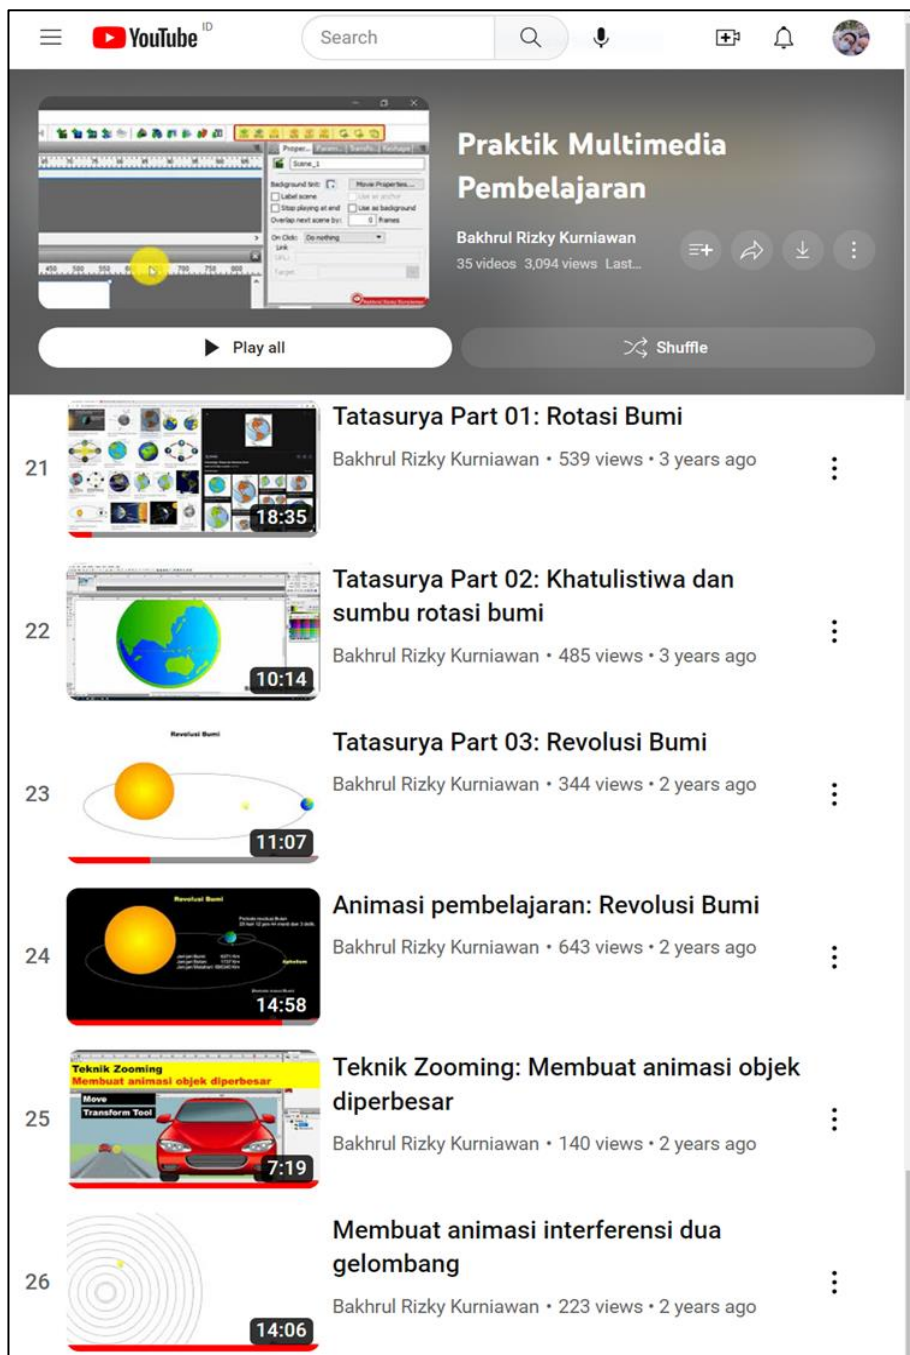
YouTube ID

Search

Praktik Multimedia Pembelajaran

Bakhrul Rizky Kurniawan

35 videos 3,094 views Last...

Play all

Shuffle

21

18:35

Tatasurya Part 01: Rotasi Bumi

Bakhrul Rizky Kurniawan • 539 views • 3 years ago

22

10:14

Tatasurya Part 02: Khatulistiwa dan sumbu rotasi bumi

Bakhrul Rizky Kurniawan • 485 views • 3 years ago

23

Revolusi Bumi

11:07

Tatasurya Part 03: Revolusi Bumi

Bakhrul Rizky Kurniawan • 344 views • 2 years ago

24

Revolusi Bumi

14:58

Animasi pembelajaran: Revolusi Bumi

Bakhrul Rizky Kurniawan • 643 views • 2 years ago

25

Teknik Zooming
Membuat animasi objek diperbesar

Move

Transform Tool

7:19

Teknik Zooming: Membuat animasi objek diperbesar

Bakhrul Rizky Kurniawan • 140 views • 2 years ago

26

14:06

Membuat animasi interferensi dua gelombang

Bakhrul Rizky Kurniawan • 223 views • 2 years ago